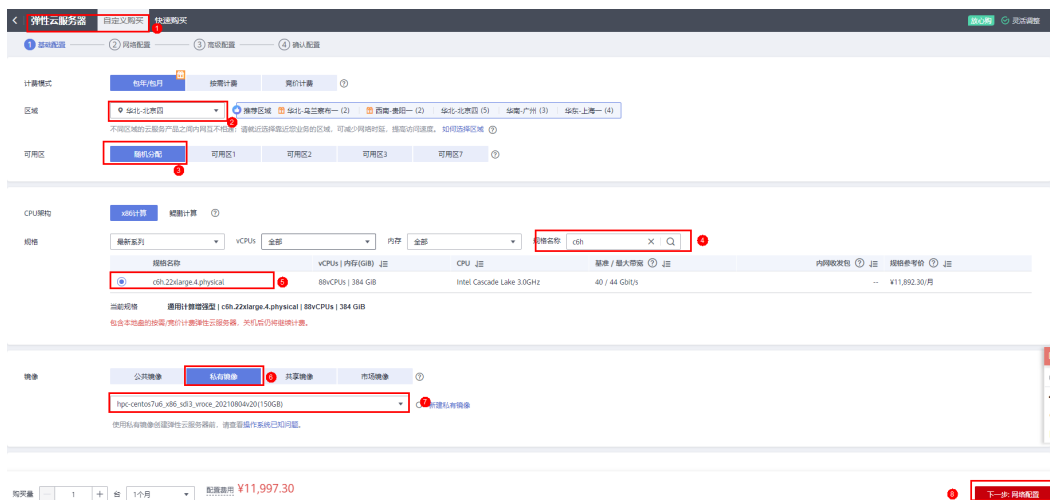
弹性云服务器 自定义购买 ① 快速购买

放心购 灵活调整

1 基础配置 2 网络配置 3 高级配置 4 确认配置

计费模式 包年/包月 按需计费 竞价计费

区域 华北-北京四 ② 推荐区域 华北-乌兰察布一 (2) 西南-贵阳一 (2) 华北-北京四 (5) 华南-广州 (3) 华东-上海一 (4)

不同区域的云服务产品之间内网互不相通；请就近选择靠近您业务的区域，可减少网络时延、提高访问速度。 如何选择区域

可用区 随机分配 ③ 可用区1 可用区2 可用区3 可用区7

CPU架构 x86计算 鲲鹏计算

规格 最新系列 vCPUs 全部 内存 全部 规格名称 c6h ④

| 规格名称 | vCPUs \| 内存(GiB) | CPU | 基准 / 最大带宽 | 内网收发包 | 规格参考价 |
|---|---|---|---|---|---|
| c6h.22xlarge.4.physical ⑤ | 88vCPUs \| 384 GiB | Intel Cascade Lake 3.0GHz | 40 / 44 Gbit/s | -- | ¥11,892.30/月 |

当前规格 通用计算增强型 | c6h.22xlarge.4.physical | 88vCPUs | 384 GiB

包含本地盘的按需/竞价计费弹性云服务器，关机后仍将继续计费。

镜像 公共镜像 私有镜像 ⑥ 共享镜像 市场镜像

hpc-centos7u6_x86_sdi3_vroce_20210804v20(150GB) ⑦ 新建私有镜像

使用私有镜像创建弹性云服务器前，请查看操作系统已知问题。

购买量 1 台 1个月 配置费用 ¥11,997.30

⑧ 下一步: 网络配置